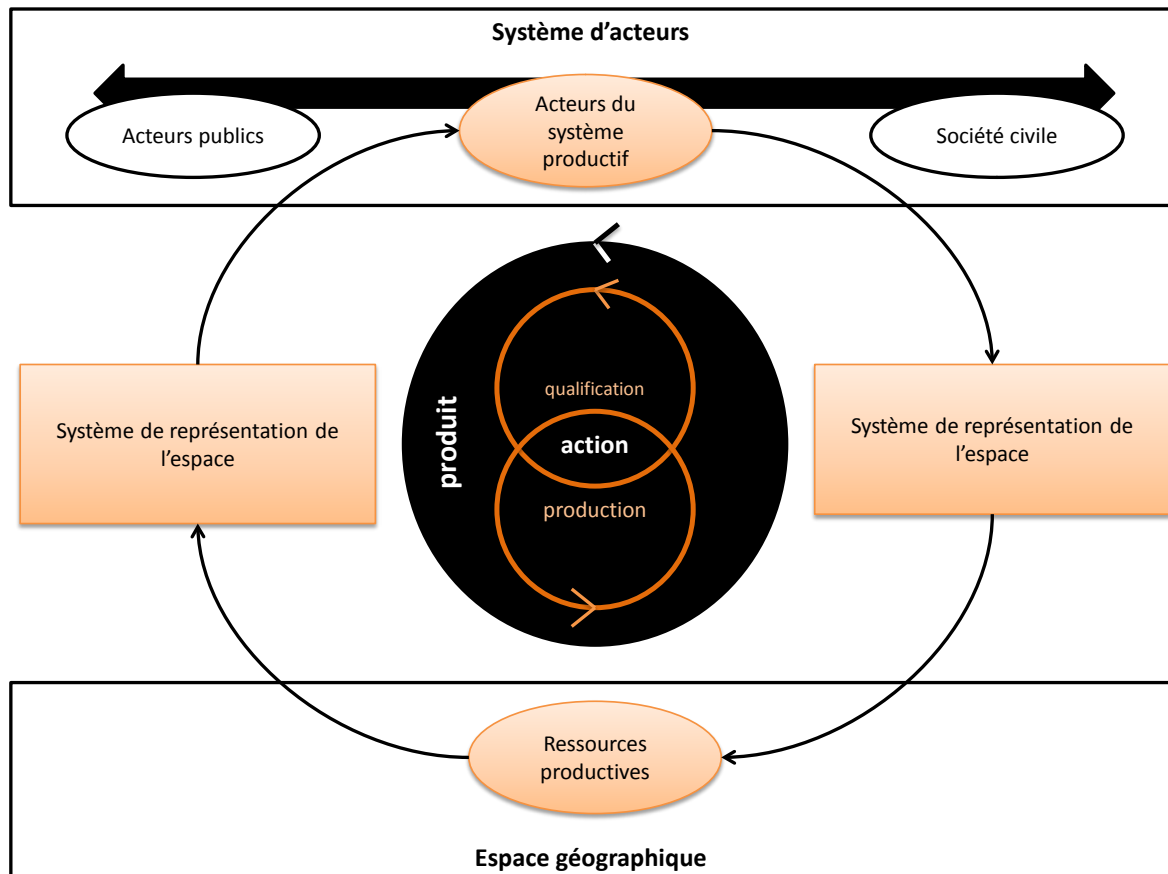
Système d'acteurs

Acteurs publics

Acteurs du système productif

Société civile

Système de représentation de l'espace

produit

qualification

action

production

Système de représentation de l'espace

Ressources productives

Espace géographique